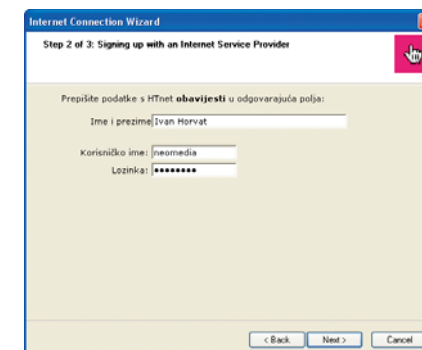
Internet Connection Wizard

Step 2 of 3: Signing up with an Internet Service Provider

Prepišite podatke s HTnet **obavijesti** u odgovarajuća polja:

Ime i prezime Ivan Horvat

Korisničko ime: neomedia
Lozinka: ••••••••

< Back Next > Cancel